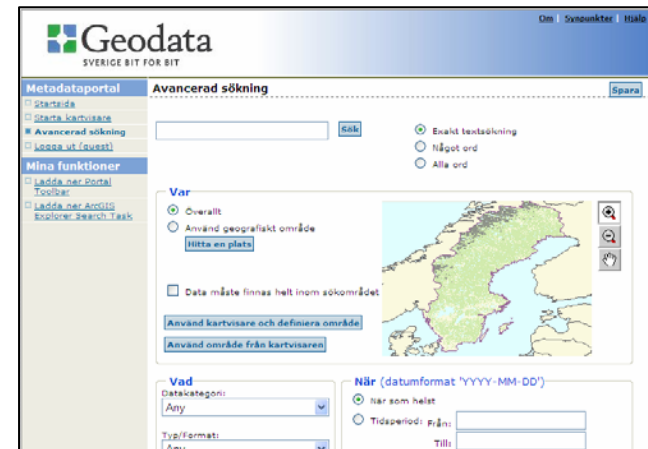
Geodata
SVERIGE BIT FÖR BIT

Om | Synpunkter | Hjälp

Metadataportal
Startsida
Starta kartvisare
Avancerad sökning
Logga ut (guest)

Mina funktioner
Ladda ner Portal Toolbar
Ladda ner ArcGIS Explorer Search Task

Avancerad sökning

Spara

Sök

Exakt textsökning
Något ord
Alla ord

Var
Överallt
Använd geografiskt område
Hitta en plats

Data måste finnas helt inom sökområdet

Använd kartvisare och definiera område
Använd område från kartvisaren

Vad
Datakategori:
Any
Typ/Format:
Any

När (datumformat 'YYYY-MM-DD')
När som helst
Tidsperiod: Från:
Till: